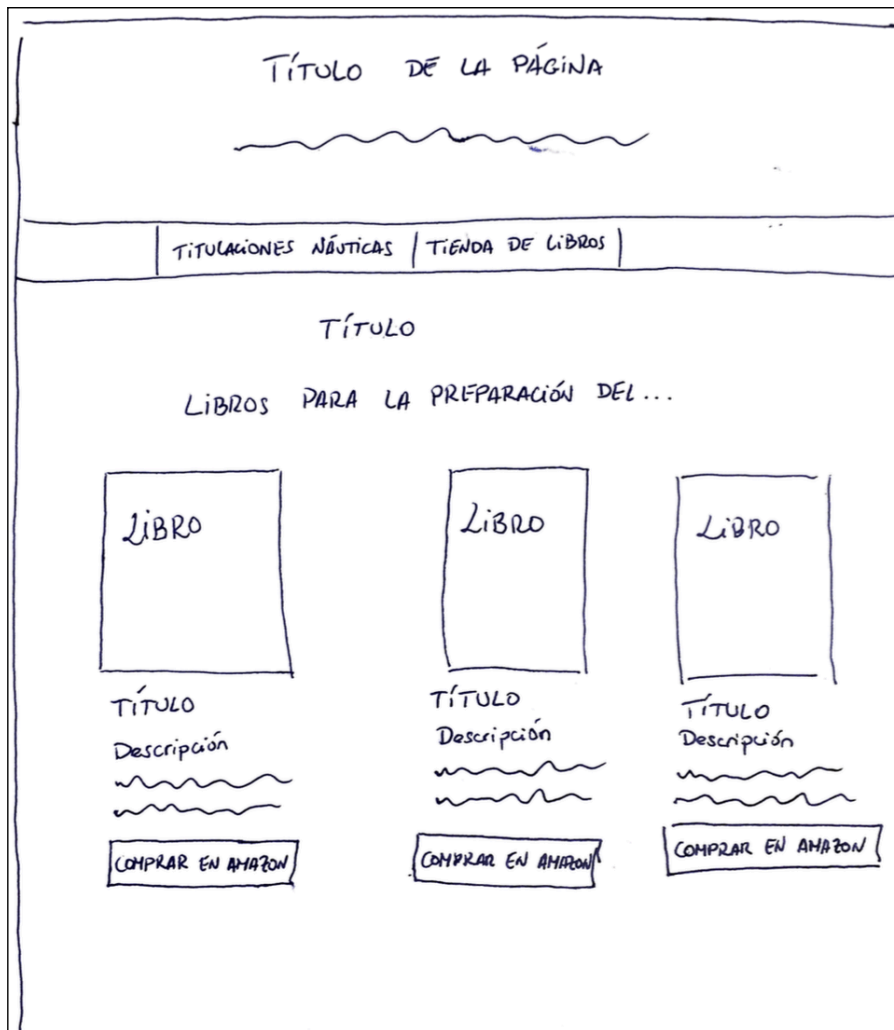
TÍTULO DE LA PÁGINA

TITULACIONES NÁUTICAS | TIENDA DE LIBROS

TÍTULO

LIBROS PARA LA PREPARACIÓN DEL...

LIBRO

LIBRO

LIBRO

TÍTULO
Descripción

COMPRAR EN AMAZON

TÍTULO
Descripción

COMPRAR EN AMAZON

TÍTULO
Descripción

COMPRAR EN AMAZON